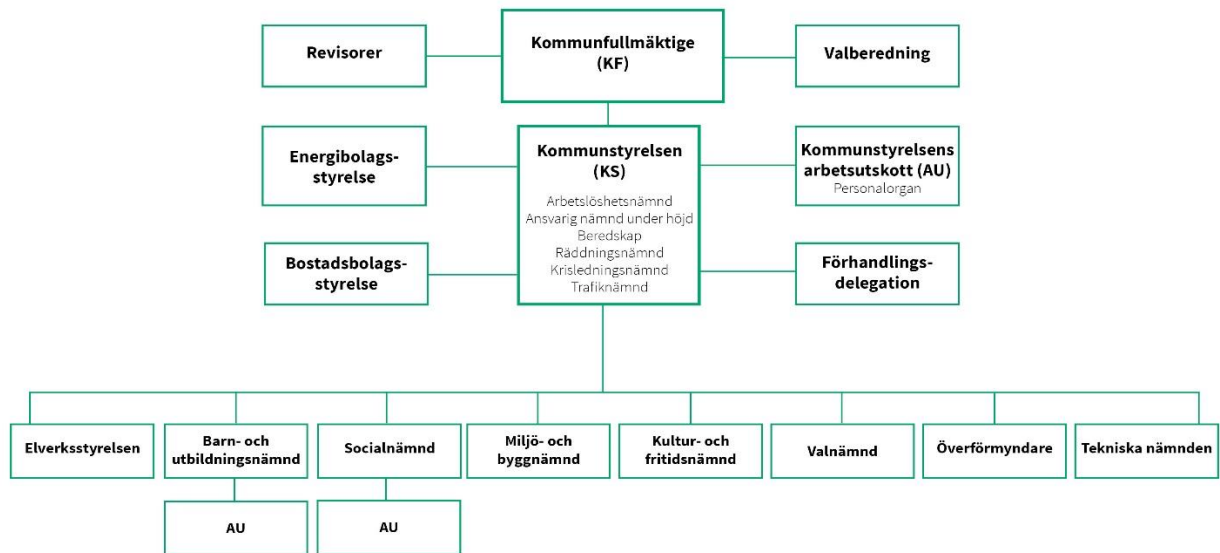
Revisorer

Kommunfullmäktige (KF)

Valberedning

Energibolagsstyrelse

Kommunstyrelsen (KS)

Arbetslöshetsnämnd
Ansvarig nämnd under höjd Beredskap
Räddningsnämnd
Krisledningsnämnd
Trafiknämnd

Kommunstyrelsens arbetsutskott (AU)
Personalorgan

Bostadsbolagsstyrelse

Förhandlingsdelegation

Elverksstyrelsen

Barn- och utbildningsnämnd

AU

Socialnämnd

AU

Miljö- och byggnämnd

Kultur- och fritidsnämnd

Valnämnd

Överförmyndare

Tekniska nämnden